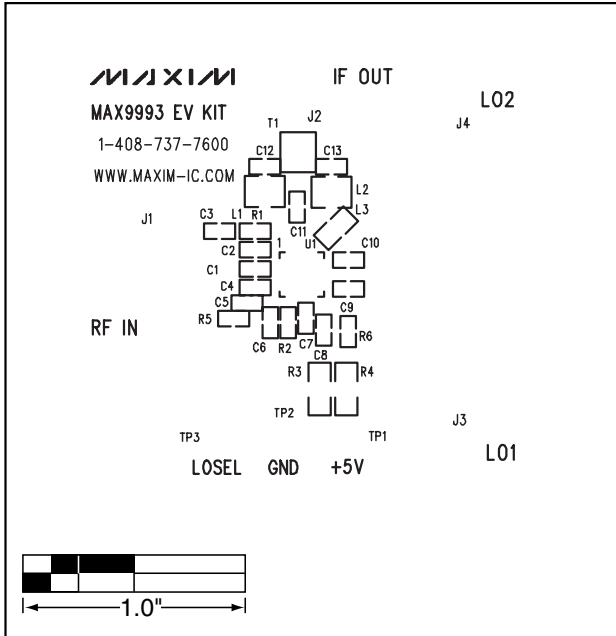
MAXIM
MAX9993 EV KIT
1-408-737-7600
WWW.MAXIM-IC.COM

IF OUT

LO2

J4

T1 J2

C12 C13

L2

L3

C11

J1

C3 L1 R1

1

U1

C10

C2

C1

C4

C5

R5

C9

R6

RF IN

C6 R2 C7

C8

R3 R4

TP2

J3

TP3

TP1

LO1

LOSEL GND +5V

1.0"